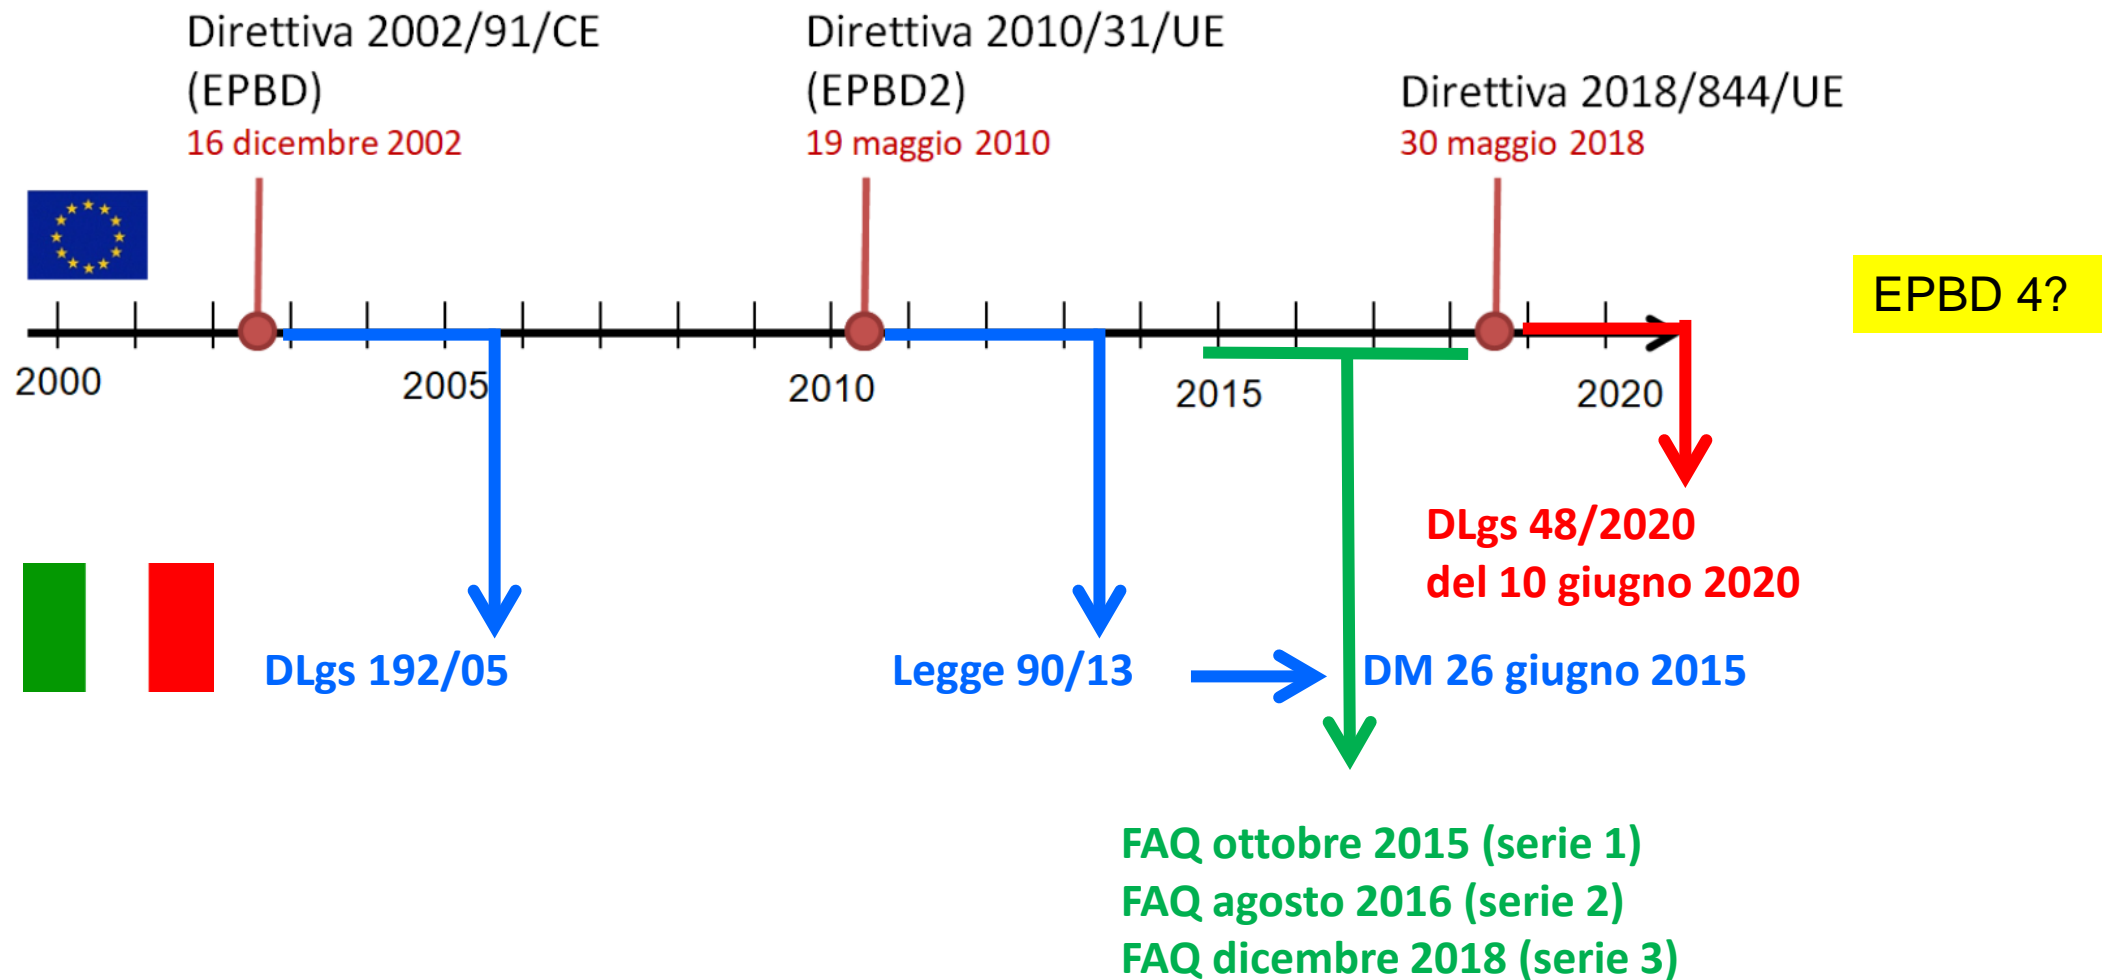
Direttiva 2002/91/CE (EPBD)
16 dicembre 2002

Direttiva 2010/31/UE (EPBD2)
19 maggio 2010

Direttiva 2018/844/UE
30 maggio 2018

EPBD 4?

2000
2005
2010
2015
2020

DLgs 48/2020
del 10 giugno 2020

DLgs 192/05

Legge 90/13

DM 26 giugno 2015

FAQ ottobre 2015 (serie 1)
FAQ agosto 2016 (serie 2)
FAQ dicembre 2018 (serie 3)